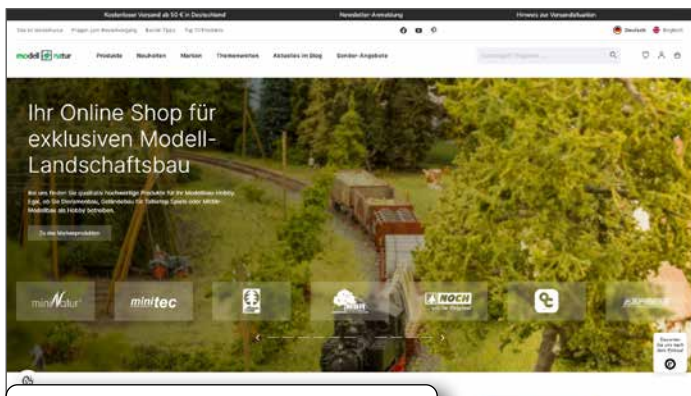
Kostenloser Versand ab 50 € in Deutschland

Newsletter-Anmeldung

Hinweis zur Versandsituation

Deutsch English

modell natur

Produkte Neuheiten Marken Themenwelten Aktuelles im Blog Sonder-Angebote

Ihr Online Shop für exklusiven Modell-Landschaftsbau

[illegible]

Zu den Markenprodukten

miniNatur

minitec

NOCH

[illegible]